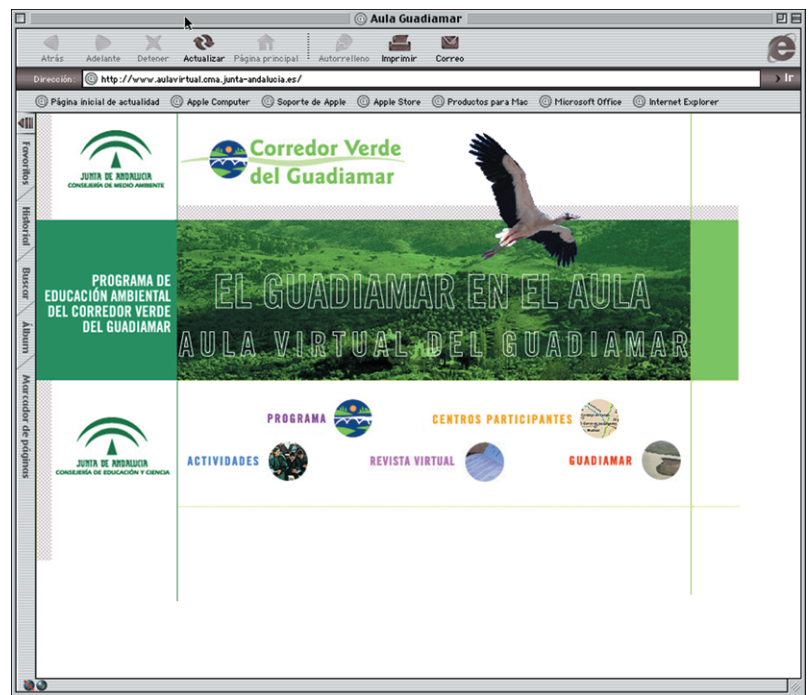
Aula Guadiamar

Atrás Adelante Detener Actualizar Página principal Autorrelleno Imprimir Correo

Dirección: http://www.aulavirtual.cma.junta-andalucia.es/ Ir

Página inicial de actualidad Apple Computer Soporte de Apple Apple Store Productos para Mac Microsoft Office Internet Explorer

Favoritos Historial Buscar Álbum Marcador de páginas

JUNTA DE ANDALUCIA
CONSEJERÍA DE MEDIO AMBIENTE

Corredor Verde del Guadiamar

PROGRAMA DE EDUCACIÓN AMBIENTAL DEL CORREDOR VERDE DEL GUADIAMAR

EL GUADIAMAR EN EL AULA
AULA VIRTUAL DEL GUADIAMAR

JUNTA DE ANDALUCIA
CONSEJERÍA DE EDUCACIÓN Y CIENCIA

PROGRAMA
CENTROS PARTICIPANTES
ACTIVIDADES
REVISTA VIRTUAL
GUADIAMAR